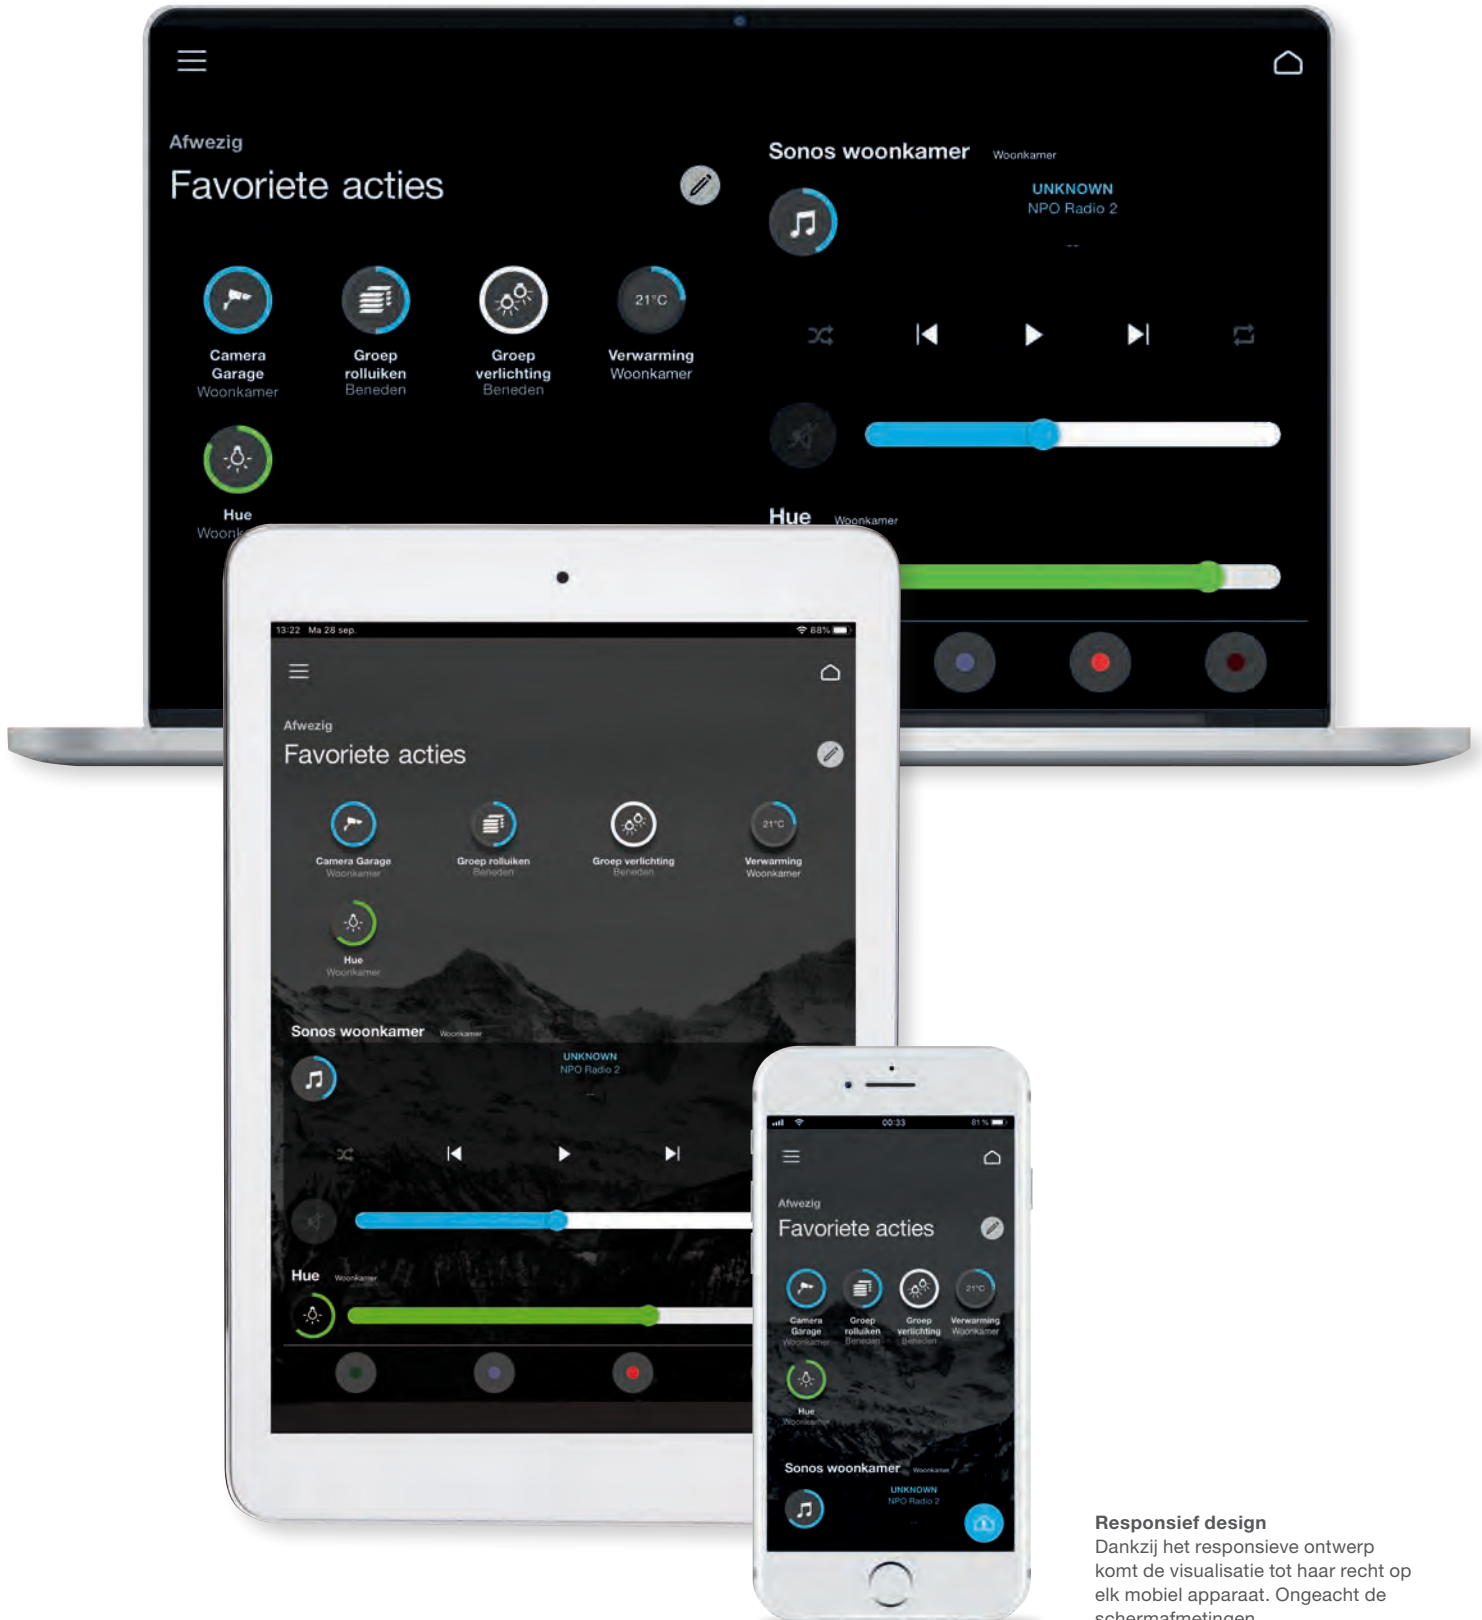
Afwezig

Favoriete acties

Camera Garage Woonkamer

Groep rolluiken Beneden

Groep verlichting Beneden

21°C

Verwarming Woonkamer

Hue Woon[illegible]

Sonos woonkamer Woonkamer

UNKNOWN
NPO Radio 2

--

Hue Woonkamer

13:22 Ma 28 sep.

88%

Afwezig

Favoriete acties

Camera Garage Woonkamer

Groep rolluiken Beneden

Groep verlichting Beneden

21°C

Verwarming Woonkamer

Hue Woonkamer

Sonos woonkamer Woonkamer

UNKNOWN
NPO Radio 2

Hue Woonkamer

00:33

81%

Afwezig

Favoriete acties

Camera Garage Woonkamer

Groep rolluiken Beneden

Groep verlichting Beneden

21°C

Verwarming Woonkamer

Hue Woonkamer

Sonos woonkamer Woonkamer

UNKNOWN
NPO Radio 2

**Responsief design**
Dankzij het responsieve ontwerp komt de visualisatie tot haar recht op elk mobiel apparaat. Ongeacht de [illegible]